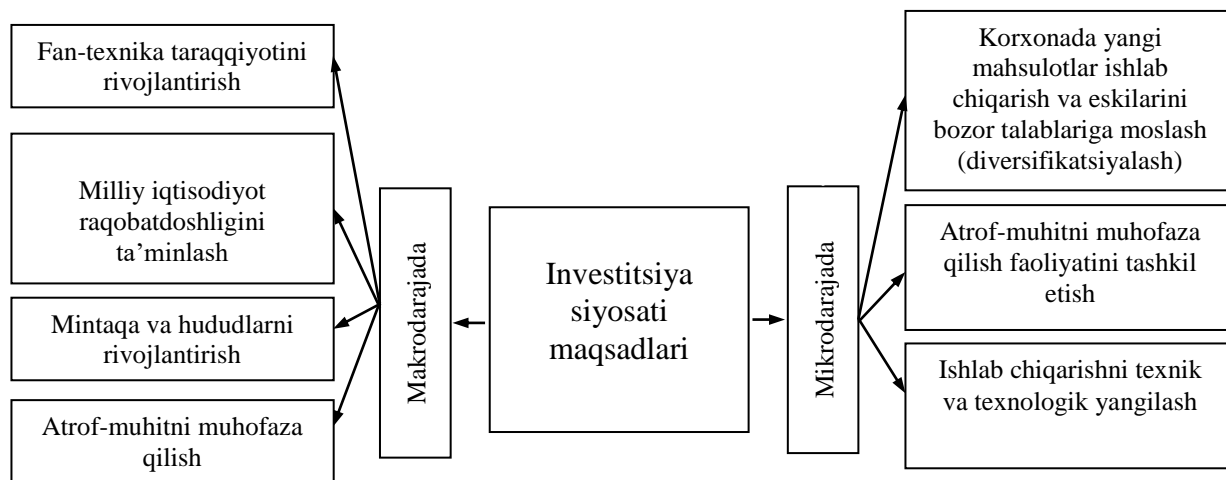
Fan-texnika taraqqiyotini rivojlantirish

Milliy iqtisodiyot raqobatdoshligini ta’minlash

Mintaqa va hududlarni rivojlantirish

Atrof-muhitni muhofaza qilish

Makrodarajada

Investitsiya siyosati maqsadlari

Mikrodarajada

Korxonada yangi mahsulotlar ishlab chiqarish va eskilarini bozor talablariga moslash (diversifikatsiyalash)

Atrof-muhitni muhofaza qilish faoliyatini tashkil etish

Ishlab chiqarishni texnik va texnologik yangilash